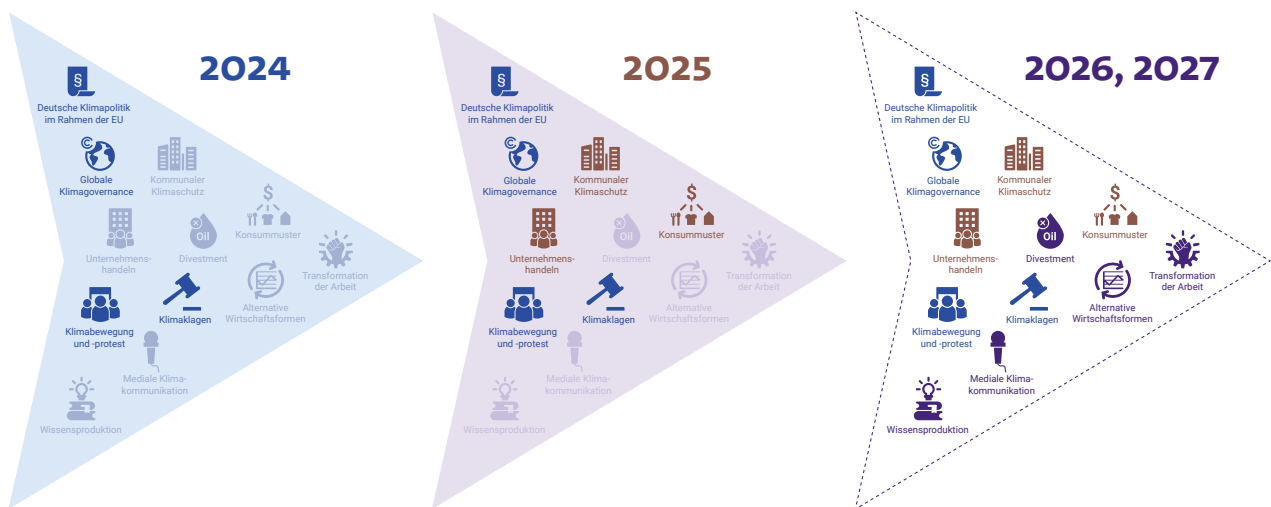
2024

Deutsche Klimapolitik im Rahmen der EU

Globale Klimagovernance

Kommunaler Klimaschutz

Konsummuster

Unternehmenshandeln

Divestment

Transformation der Arbeit

Alternative Wirtschaftsformen

Klimabewegung und -protest

Klimaklagen

Mediale Klimakommunikation

Wissensproduktion

2025

Deutsche Klimapolitik im Rahmen der EU

Globale Klimagovernance

Kommunaler Klimaschutz

Konsummuster

Unternehmenshandeln

Divestment

Transformation der Arbeit

Alternative Wirtschaftsformen

Klimabewegung und -protest

Klimaklagen

Mediale Klimakommunikation

Wissensproduktion

2026, 2027

Deutsche Klimapolitik im Rahmen der EU

Globale Klimagovernance

Kommunaler Klimaschutz

Konsummuster

Unternehmenshandeln

Divestment

Transformation der Arbeit

Alternative Wirtschaftsformen

Klimabewegung und -protest

Klimaklagen

Mediale Klimakommunikation

Wissensproduktion